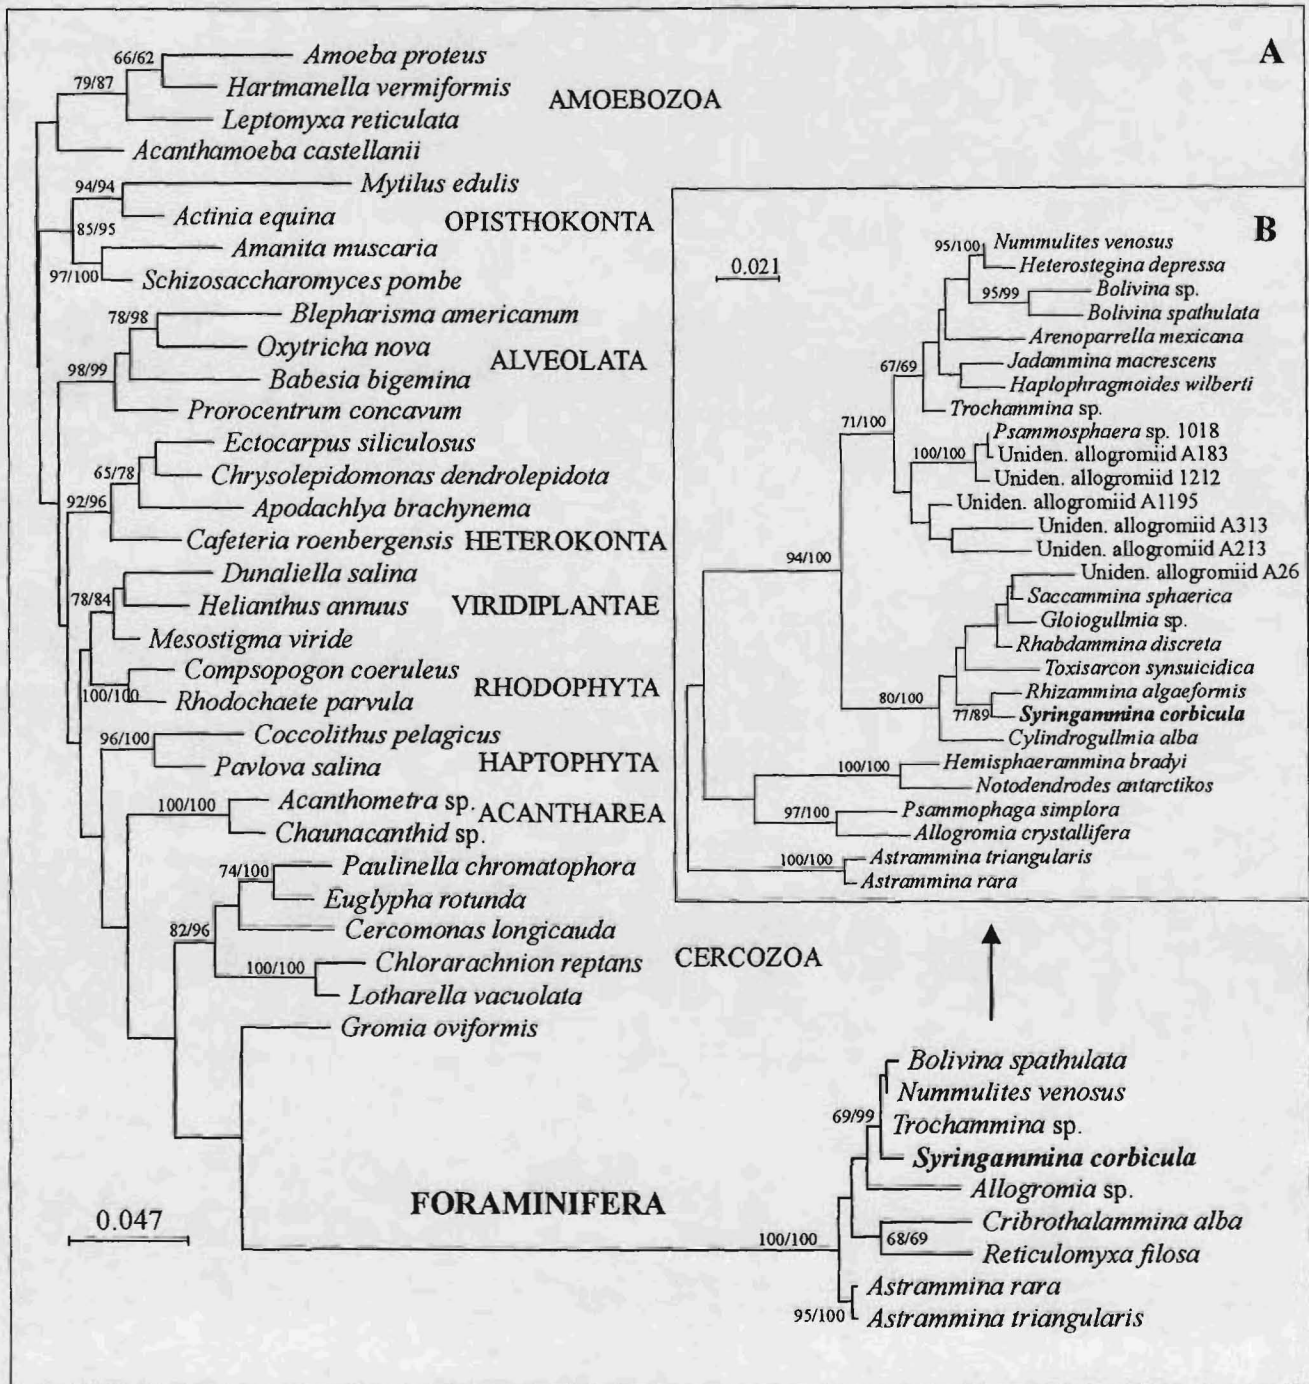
A

66/62 Amoeba proteus
79/87 Hartmanella vermiformis
Leptomyxa reticulata
AMOEBOZOA
Acanthamoeba castellanii
94/94 Mytilus edulis
Actinia equina
85/95
OPISTHOKONTA
Amanita muscaria
97/100 Schizosaccharomyces pombe
78/98 Blepharisma americanum
Oxytricha nova
ALVEOLATA
98/99 Babesia bigemina
Prorocentrum concavum
Ectocarpus siliculosus
65/78 Chrysolepidomonas dendrolepidota
92/96 Apodachlya brachynema
Cafeteria roenbergensis HETEROKONTA
Dunaliella salina
78/84 Helianthus annuus VIRIDIPLANTAE
Mesostigma viride
Compsopogon coeruleus
100/100 Rhodochaete parvula RHODOPHYTA
96/100 Coccolithus pelagicus
Pavlova salina HAPTOPHYTA
100/100 Acanthometra sp. ACANTHAREA
Chaunacanthid sp.
74/100 Paulinella chromatophora
Euglypha rotunda
82/96 Cercomonas longicauda CERCOZOA
100/100 Chlorarachnion reptans
Lotharella vacuolata
Gromia oviformis
FORAMINIFERA
0.047

B
0.021
95/100 Nummulites venosus
Heterostegina depressa
95/99 Bolivina sp.
Bolivina spathulata
Arenoparrella mexicana
67/69 Jadammina macrescens
Haplophragmoides wilberti
Trochammina sp.
71/100
100/100 Psammosphaera sp. 1018
Uniden. allogromiid A183
Uniden. allogromiid 1212
Uniden. allogromiid A1195
Uniden. allogromiid A313
Uniden. allogromiid A213
94/100
Uniden. allogromiid A26
Saccammina sphaerica
Gloiogullmia sp.
Rhabdammina discreta
Toxisarcon synsuicidica
80/100 Rhizammina algaeformis
77/89 Syringammina corbicula
Cylindrogullmia alba
100/100 Hemisphaerammina bradyi
Notodendrodes antarctikos
97/100 Psammophaga simplora
Allogromia crystallifera
100/100 Astrammina triangularis
Astrammina rara

Bolivina spathulata
Nummulites venosus
69/99 Trochammina sp.
Syringammina corbicula
Allogromia sp.
100/100 68/69 Cribrothalammina alba
Reticulomyxa filosa
Astrammina rara
95/100 Astrammina triangularis